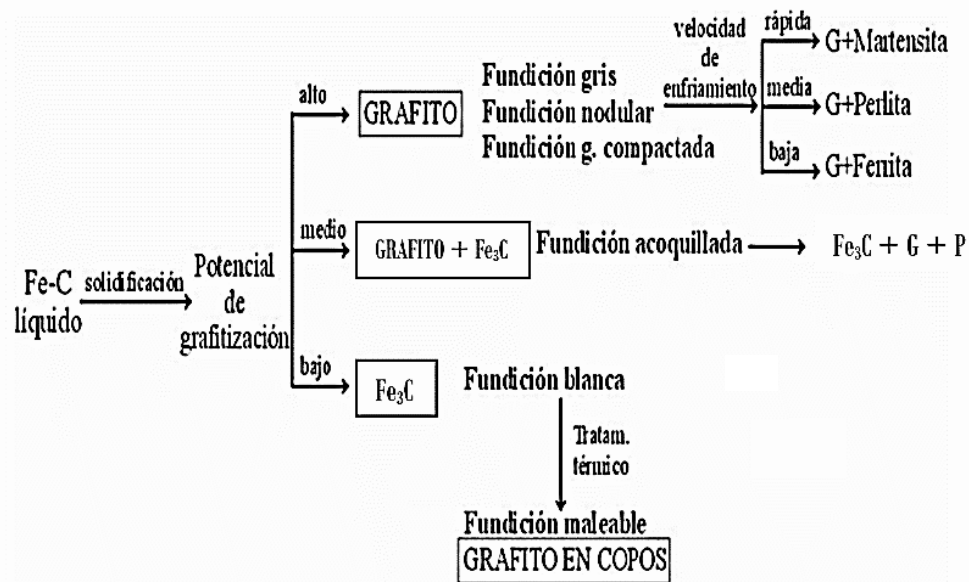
Fe-C líquido

solidificación

Potencial de grafitización

alto

GRAFITO

Fundición gris
Fundición nodular
Fundición g. compactada

velocidad de enfriamiento

rápida
G+Martensita

media
G+Perlita

baja
G+Ferrita

medio

GRAFITO + $Fe_3C$

Fundición acoquillada

$Fe_3C$ + G + P

bajo

$Fe_3C$

Fundición blanca

Tratam. térmico

Fundición maleable

GRAFITO EN COPOS